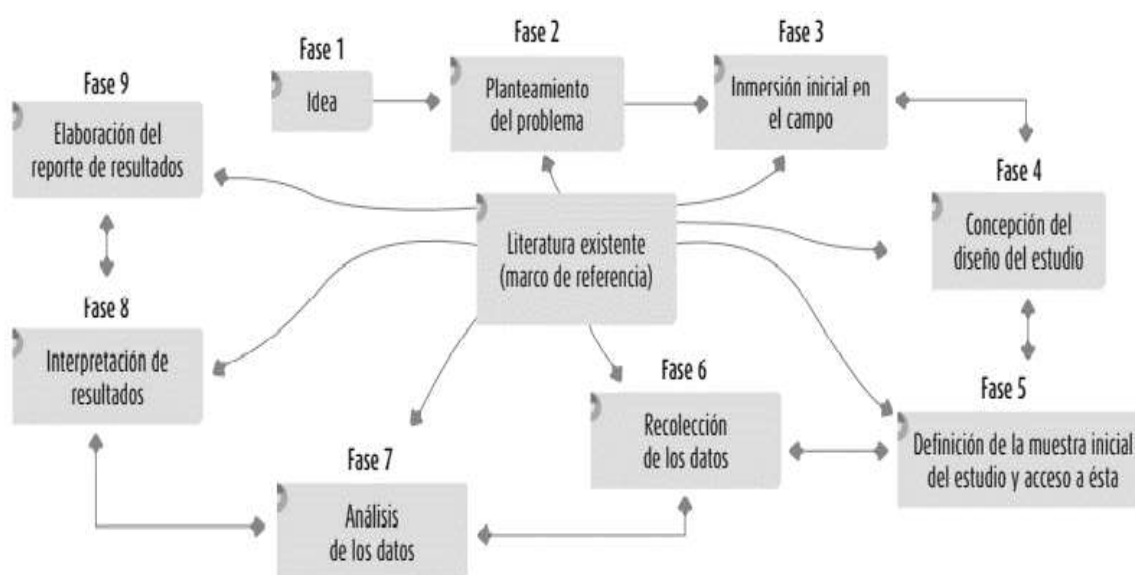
Fase 1
Idea

Fase 2
Planteamiento del problema

Fase 3
Inmersión inicial en el campo

Fase 9
Elaboración del reporte de resultados

Fase 4
Concepción del diseño del estudio

Literatura existente (marco de referencia)

Fase 8
Interpretación de resultados

Fase 5
Definición de la muestra inicial del estudio y acceso a ésta

Fase 6
Recolección de los datos

Fase 7
Análisis de los datos